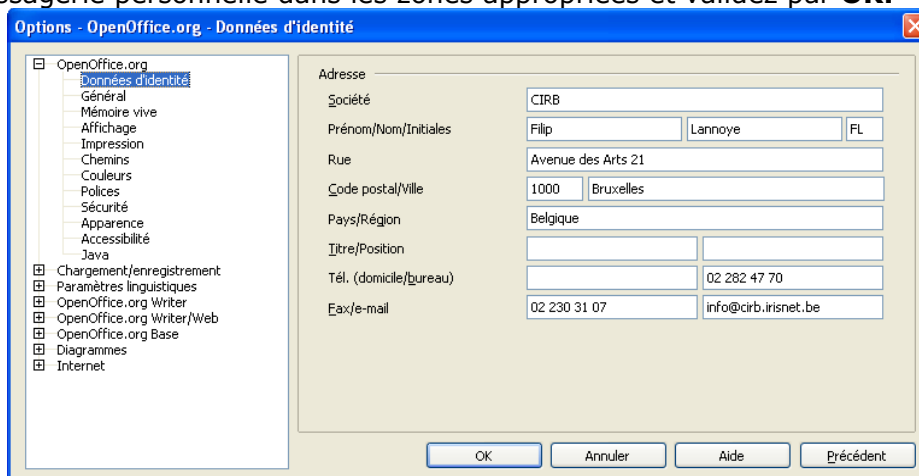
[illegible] messagerie personnelle dans les zones appropriées et validez par OK.

Options - OpenOffice.org - Données d'identité

OpenOffice.org
Données d'identité
Général
Mémoire vive
Affichage
Impression
Chemins
Couleurs
Polices
Sécurité
Apparence
Accessibilité
Java
Chargement/enregistrement
Paramètres linguistiques
OpenOffice.org Writer
OpenOffice.org Writer/Web
OpenOffice.org Base
Diagrammes
Internet

Adresse

Société CIRB
Prénom/Nom/Initiales Filip Lannoye FL
Rue Avenue des Arts 21
Code postal/Ville 1000 Bruxelles
Pays/Région Belgique
Titre/Position
Tél. (domicile/bureau) 02 282 47 70
Fax/e-mail 02 230 31 07 info@cirb.irisnet.be

OK Annuler Aide Précédent